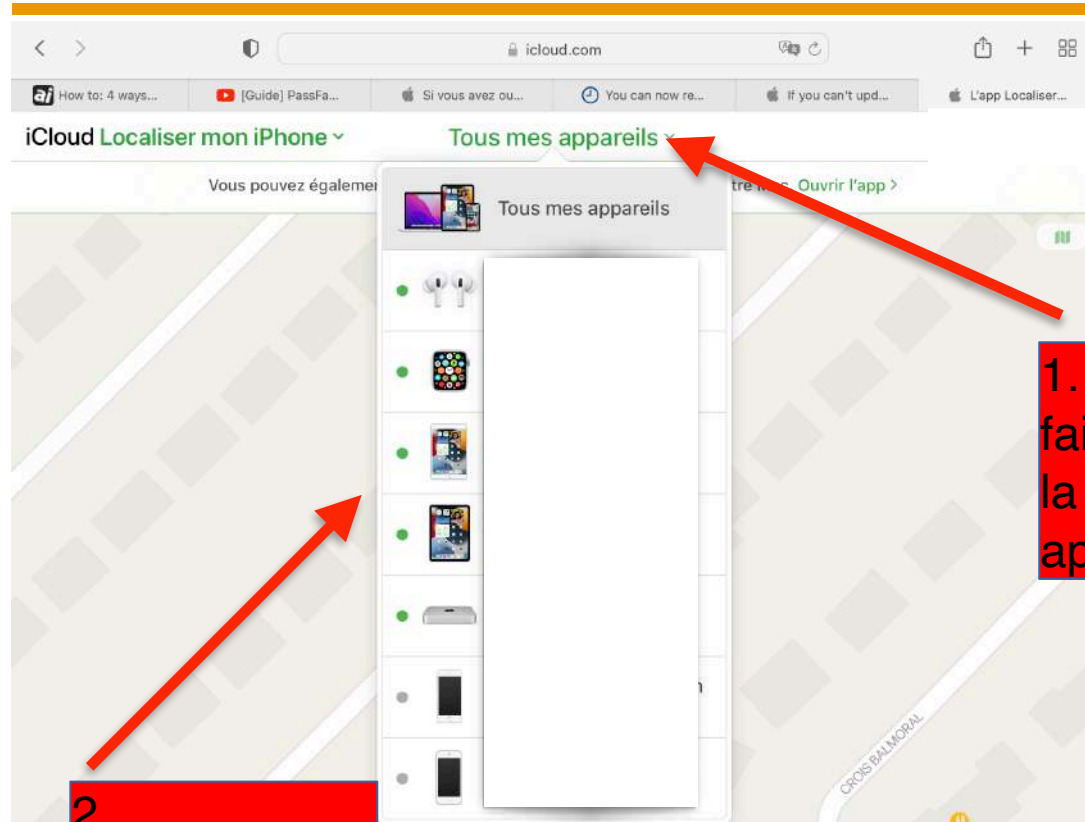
icloud.com

How to: 4 ways... | [Guide] PassFa... | Si vous avez ou... | You can now re... | If you can't upd... | L'app Localiser...

iCloud Localiser mon iPhone ˅

Tous mes appareils ˅

Vous pouvez égalemer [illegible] tre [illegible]. Ouvrir l'app >

Tous mes appareils

CROIS BALMORAL

1.
fai
la
ap

2